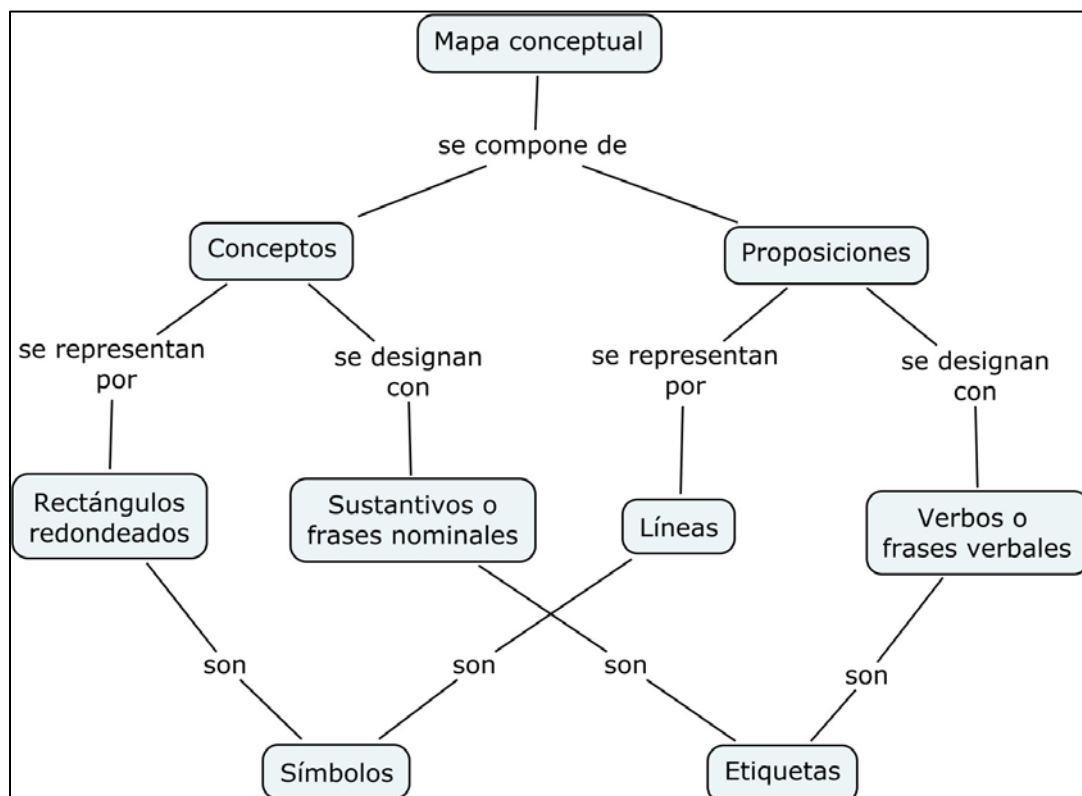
Mapa conceptual

se compone de

Conceptos

Proposiciones

se representan por

se designan con

se representan por

se designan con

Rectángulos redondeados

Sustantivos o frases nominales

Líneas

Verbos o frases verbales

son

son

son

son

Símbolos

Etiquetas